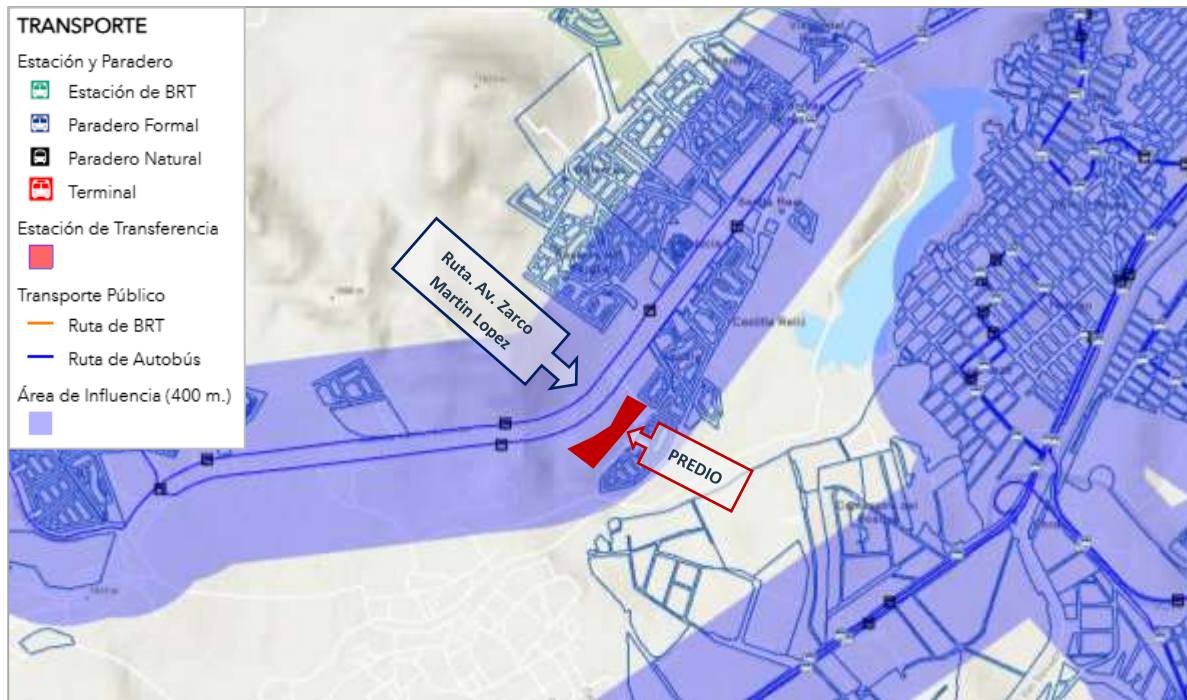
TRANSPORTE
Estación y Paradero
Estación de BRT
Paradero Formal
Paradero Natural
Terminal
Estación de Transferencia
Transporte Público
Ruta de BRT
Ruta de Autobús
Área de Influencia (400 m.)

Ruta. Av. Zarco Martin Lopez

PREDIO

Castilla Real